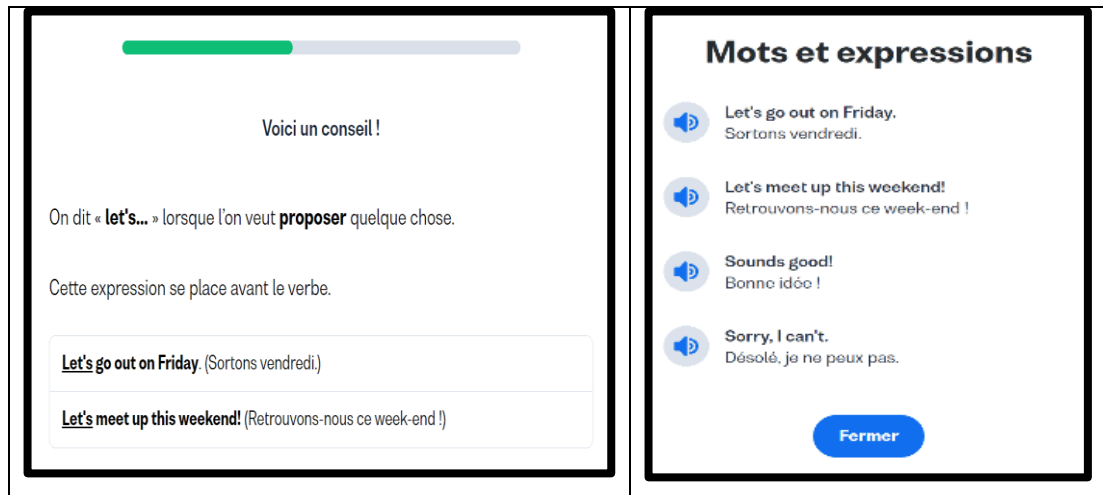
Voici un conseil !

On dit « **let's…** » lorsque l'on veut **proposer** quelque chose.

Cette expression se place avant le verbe.

**Let's go out on Friday**. (Sortons vendredi.)

**Let's meet up this weekend!** (Retrouvons-nous ce week-end !)

Mots et expressions

Let's go out on Friday.
Sortons vendredi.

Let's meet up this weekend!
Retrouvons-nous ce week-end !

Sounds good!
Bonne idée !

Sorry, I can't.
Désolé, je ne peux pas.

Fermer